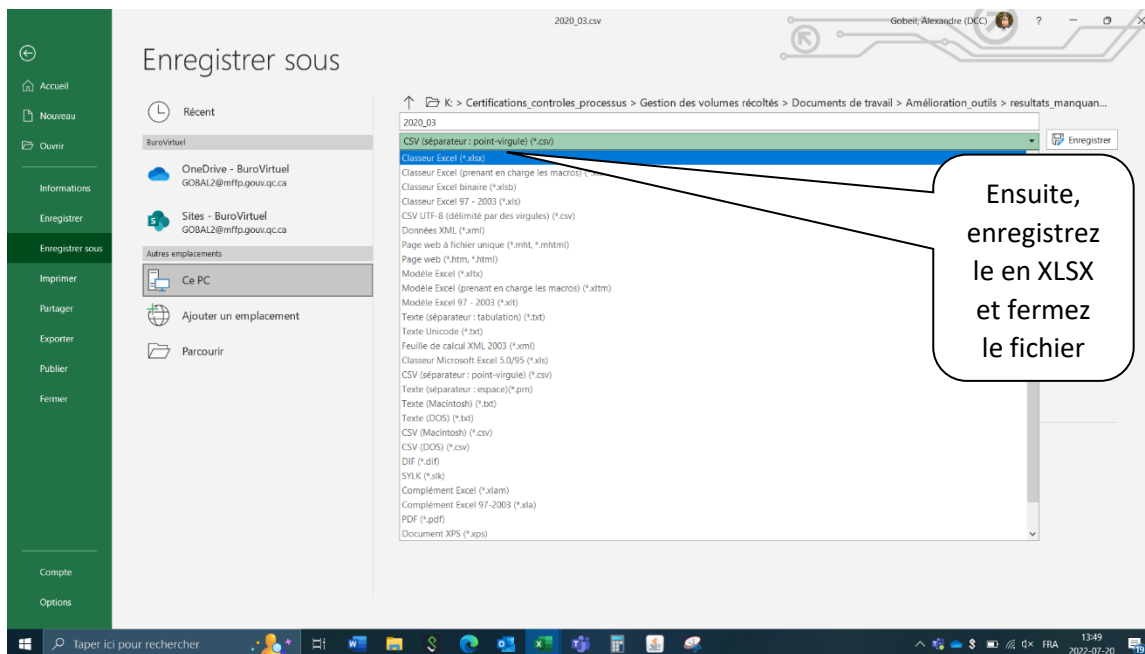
2020_03.csv

Gobeil, Alexandre (DCC) ? — ☐ ✕

Accueil
Nouveau
Ouvrir
Informations
Enregistrer
Enregistrer sous
Imprimer
Partager
Exporter
Publier
Fermer
Compte
Options

Enregistrer sous

Récent

BuroVirtuel

OneDrive - BuroVirtuel
GOBAL2@mffp.gouv.qc.ca

Sites - BuroVirtuel
GOBAL2@mffp.gouv.qc.ca

Autres emplacements

Ce PC

Ajouter un emplacement

Parcourir

K: > Certifications_controles_processus > Gestion des volumes récoltés > Documents de travail > Amélioration_outils > resultats_manquan...

2020_03

CSV (séparateur : point-virgule) (*.csv)

Enregistrer

Classeur Excel (*.xlsx)
Classeur Excel (prenant en charge les macros) (*.xlsm)
Classeur Excel binaire (*.xlsb)
Classeur Excel 97 - 2003 (*.xls)
CSV UTF-8 (délimité par des virgules) (*.csv)
Données XML (*.xml)
Page web à fichier unique (*.mht, *.mhtml)
Page web (*.htm, *.html)
Modèle Excel (*.xltx)
Modèle Excel (prenant en charge les macros) (*.xltm)
Modèle Excel 97 - 2003 (*.xlt)
Texte (séparateur : tabulation) (*.txt)
Texte Unicode (*.txt)
Feuille de calcul XML 2003 (*.xml)
Classeur Microsoft Excel 5.0/95 (*.xls)
CSV (séparateur : point-virgule) (*.csv)
Texte (séparateur : espace)(*.prn)
Texte (Macintosh) (*.txt)
Texte (DOS) (*.txt)
CSV (Macintosh) (*.csv)
CSV (DOS) (*.csv)
DIF (*.dif)
SYLK (*.slk)
Complément Excel (*.xlam)
Complément Excel 97-2003 (*.xla)
PDF (*.pdf)
Document XPS (*.xps)

Ensuite, enregistrez le en XLSX et fermez le fichier

Taper ici pour rechercher

FRA 13:49 2022-07-20